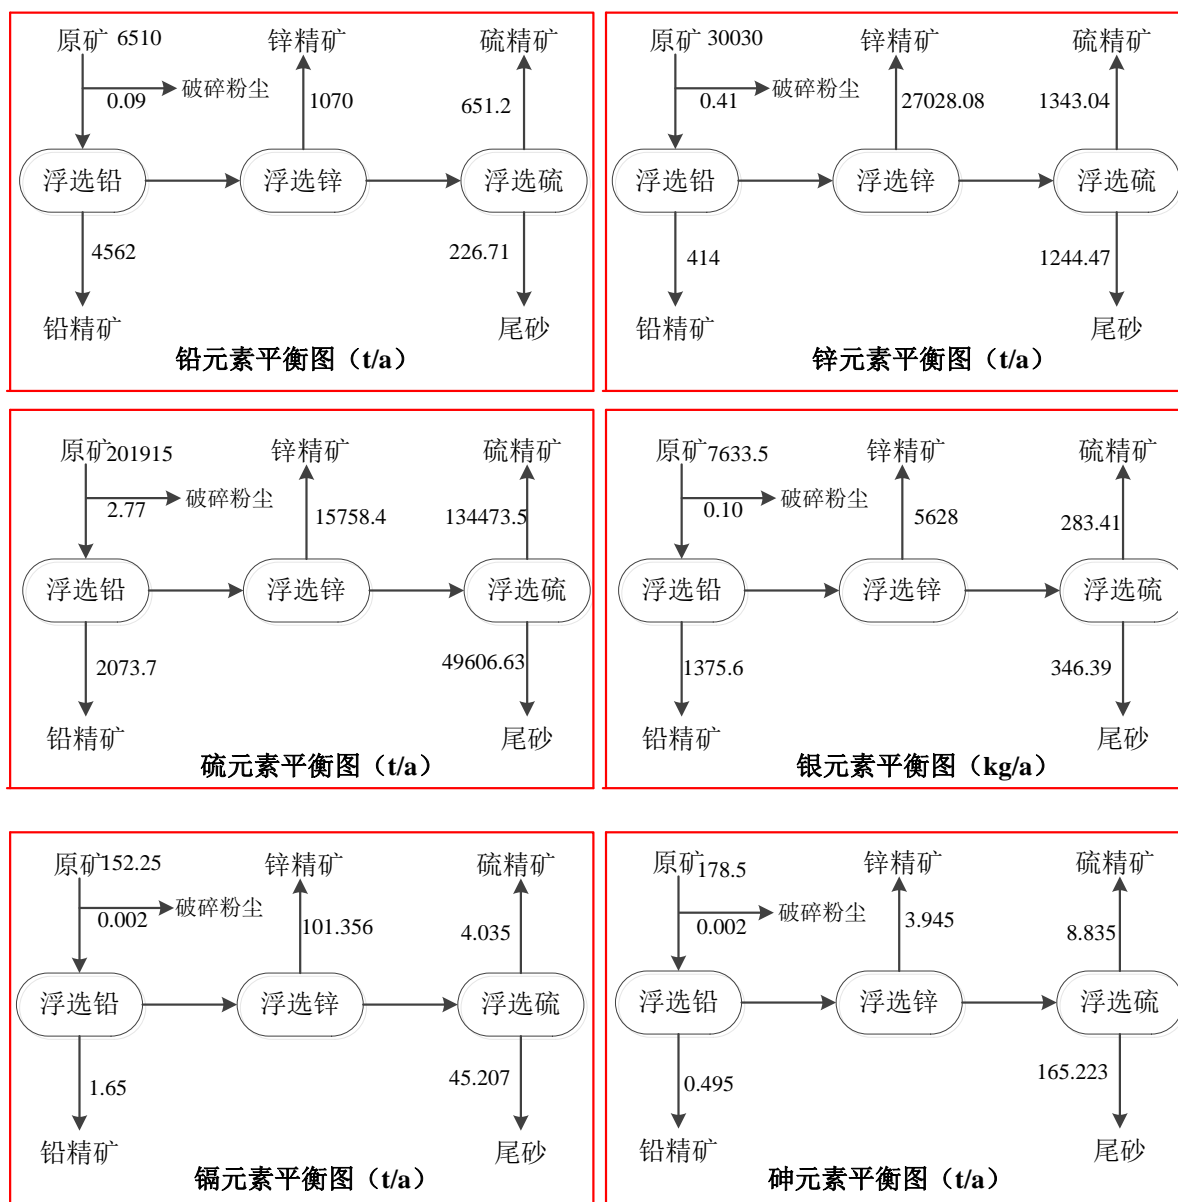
原矿 6510
0.09
破碎粉尘
锌精矿
1070
硫精矿
651.2
浮选铅
浮选锌
浮选硫
4562
226.71
铅精矿
尾砂
铅元素平衡图（t/a）

原矿 30030
0.41
破碎粉尘
锌精矿
27028.08
硫精矿
1343.04
浮选铅
浮选锌
浮选硫
414
1244.47
铅精矿
尾砂
锌元素平衡图（t/a）

原矿201915
2.77
破碎粉尘
锌精矿
15758.4
硫精矿
134473.5
浮选铅
浮选锌
浮选硫
2073.7
49606.63
铅精矿
尾砂
硫元素平衡图（t/a）

原矿7633.5
0.10
破碎粉尘
锌精矿
5628
硫精矿
283.41
浮选铅
浮选锌
浮选硫
1375.6
346.39
铅精矿
尾砂
银元素平衡图（kg/a）

原矿152.25
0.002
破碎粉尘
锌精矿
101.356
硫精矿
4.035
浮选铅
浮选锌
浮选硫
1.65
45.207
铅精矿
尾砂
镉元素平衡图（t/a）

原矿178.5
0.002
破碎粉尘
锌精矿
3.945
硫精矿
8.835
浮选铅
浮选锌
浮选硫
0.495
165.223
铅精矿
尾砂
砷元素平衡图（t/a）